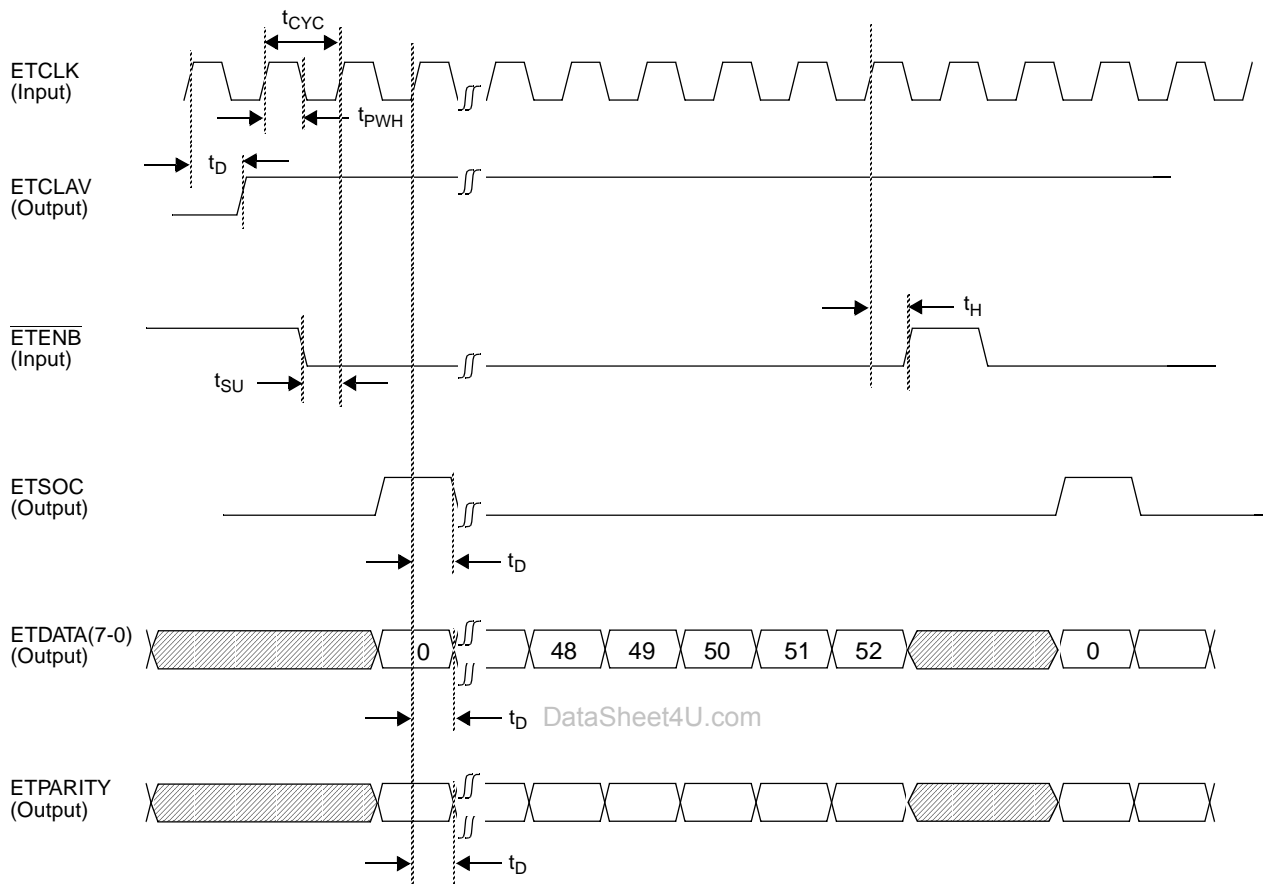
$t_{CYC}$

ETCLK
(Input)

$t_{PWH}$

$t_D$

ETCLAV
(Output)

$t_H$

$\overline{ETENB}$
(Input)

$t_{SU}$

ETSOC
(Output)

$t_D$

ETDATA(7-0)
(Output)

0

48

49

50

51

52

0

$t_D$

DataSheet4U.com

ETPARITY
(Output)

$t_D$